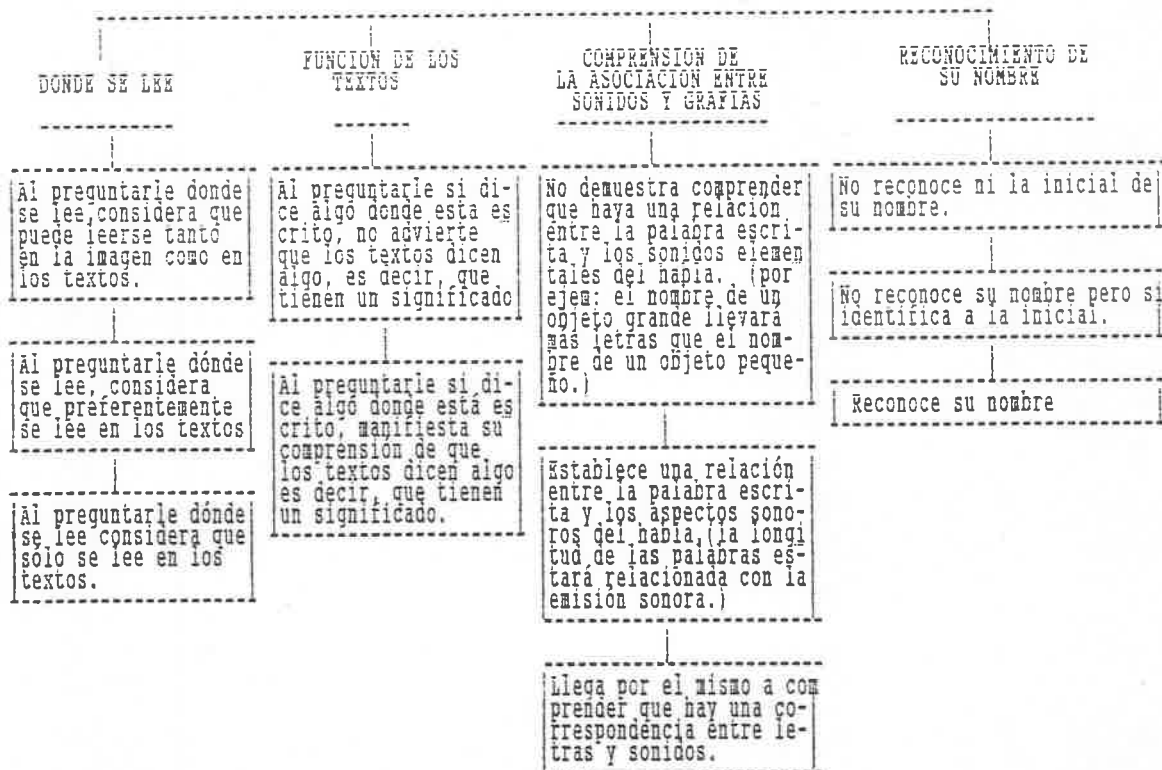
DONDE SE LEE

Al preguntarle donde se lee, considera que puede leerse tanto en la imagen como en los textos.

Al preguntarle dónde se lee, considera que preferentemente se lee en los textos

Al preguntarle dónde se lee considera que sólo se lee en los textos.

FUNCION DE LOS TEXTOS

Al preguntarle si dice algo donde esta escrito, no advierte que los textos dicen algo, es decir, que tienen un significado

Al preguntarle si dice algo donde está escrito, manifiesta su comprensión de que los textos dicen algo es decir, que tienen un significado.

COMPRENSION DE LA ASOCIACION ENTRE SONIDOS Y GRAFIAS

No demuestra comprender que haya una relacion entre la palabra escrita y los sonidos elementales del habla. (por ejem: el nombre de un objeto grande llevará mas letras que el nombre de un objeto pequeño.)

Establece una relación entre la palabra escrita y los aspectos sonoros del habla,(la longitud de las palabras estará relacionada con la emisión sonora.)

Llega por el mismo a comprender que hay una correspondencia entre letras y sonidos.

RECONOCIMIENTO DE SU NOMBRE

No reconoce ni la inicial de su nombre.

No reconoce su nombre pero si identifica a la inicial.

Reconoce su nombre